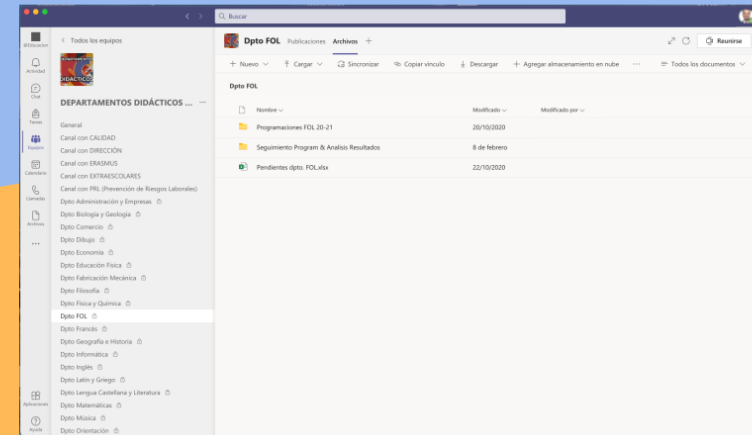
Buscar

@Educación
Actividad
Chat
Tareas
Equipos
Calendario
Llamadas
Archivos
...
Aplicaciones
Ayuda

< Todos los equipos

DIDÁCTICOS

DEPARTAMENTOS DIDÁCTICOS ... ···

General
Canal con CALIDAD
Canal con DIRECCIÓN
Canal con ERASMUS
Canal con EXTRAESCOLARES
Canal con PRL (Prevención de Riesgos Laborales)
Dpto Administración y Empresas
Dpto Biología y Geología
Dpto Comercio
Dpto Dibujo
Dpto Economía
Dpto Educación Física
Dpto Fabricación Mecánica
Dpto Filosofía
Dpto Física y Química
Dpto FOL
Dpto Francés
Dpto Geografía e Historia
Dpto Informática
Dpto Inglés
Dpto Latín y Griego
Dpto Lengua Castellana y Literatura
Dpto Matemáticas
Dpto Música
Dpto Orientación

Dpto FOL Publicaciones Archivos +

Reunirse

+ Nuevo ⌄ Cargar ⌄ Sincronizar Copiar vínculo Descargar + Agregar almacenamiento en nube ··· Todos los documentos ⌄

Dpto FOL

| Nombre ⌄ | Modificado ⌄ | Modificado por ⌄ |
|---|---|---|
| Programaciones FOL 20-21 | 20/10/2020 | |
| Seguimiento Program & Analisis Resultados | 8 de febrero | |
| Pendientes dpto. FOL.xlsx | 22/10/2020 | |